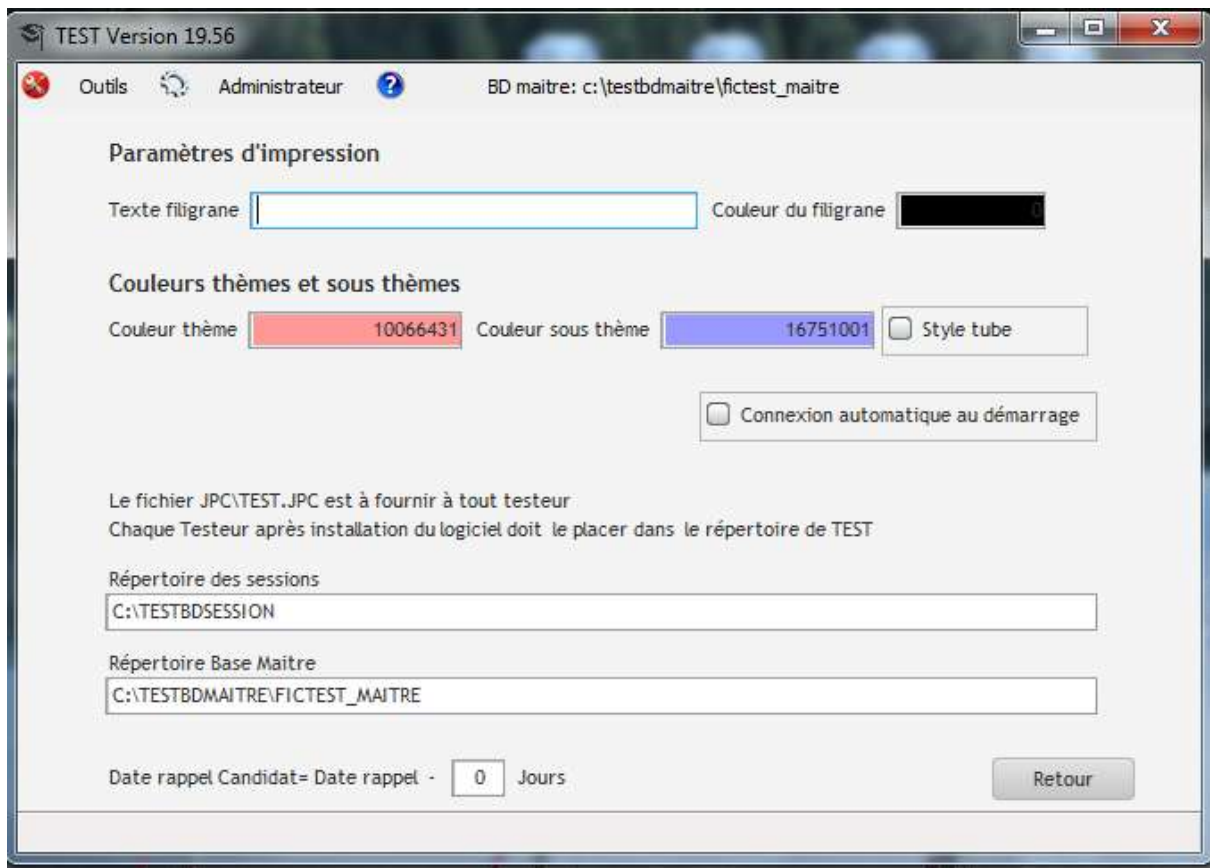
TEST Version 19.56

Outils Administrateur BD maitre: c:\testbdmaitre\fictest_maitre

Paramètres d'impression

Texte filigrane Couleur du filigrane 0

Couleurs thèmes et sous thèmes

Couleur thème 10066431 Couleur sous thème 16751001 Style tube

Connexion automatique au démarrage

Le fichier JPC\TEST.JPC est à fournir à tout testeur
Chaque Testeur après installation du logiciel doit le placer dans le répertoire de TEST

Répertoire des sessions
C:\TESTBDSESSION

Répertoire Base Maitre
C:\TESTBDMAITRE\FICTEST_MAITRE

Date rappel Candidat= Date rappel - 0 Jours

Retour